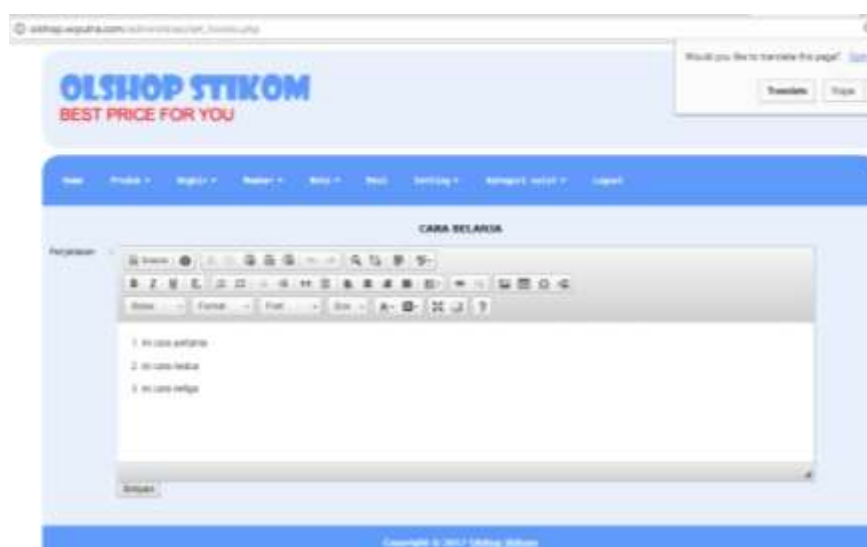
olshop.wsputra.com/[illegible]

Would you like to translate this page?

Translate

Nope

OLSHOP STIKOM
BEST PRICE FOR YOU

Home Produk Kirgiz Member Beta Email Setting Kategori sales Logout

CARA BELANJA

Penjelasan

Source

Styles Format Font Size

1. ini cara pertama

2. ini cara kedua

3. ini cara ketiga

Simpan

Copyright © 2017 Olshop Stikom